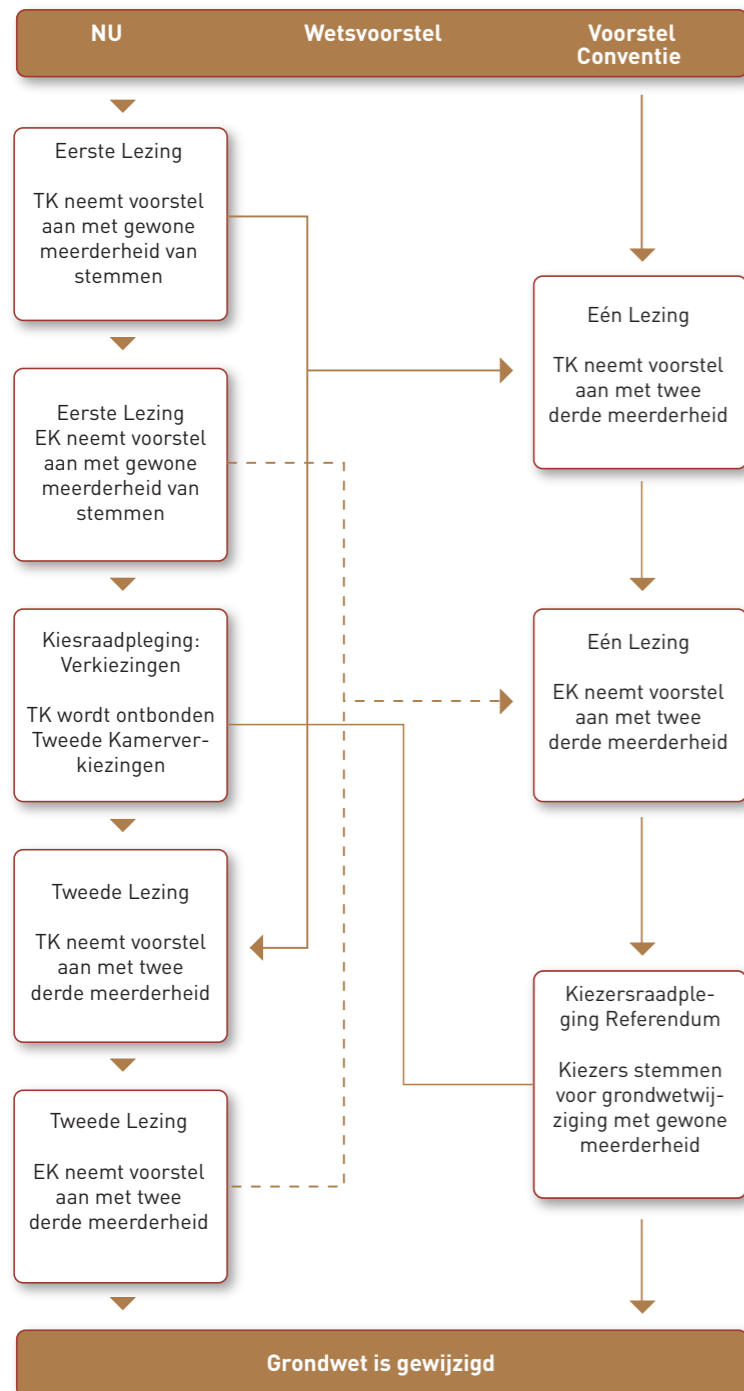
NU

Wetsvoorstel

Voorstel Conventie

Eerste Lezing

TK neemt voorstel aan met gewone meerderheid van stemmen

Eerste Lezing
EK neemt voorstel aan met gewone meerderheid van stemmen

Kiesraadpleging: Verkiezingen

TK wordt ontbonden Tweede Kamerverkiezingen

Tweede Lezing

TK neemt voorstel aan met twee derde meerderheid

Tweede Lezing

EK neemt voorstel aan met twee derde meerderheid

Eén Lezing

TK neemt voorstel aan met twee derde meerderheid

Eén Lezing

EK neemt voorstel aan met twee derde meerderheid

Kiezersraadpleging Referendum

Kiezers stemmen voor grondwetwijziging met gewone meerderheid

Grondwet is gewijzigd